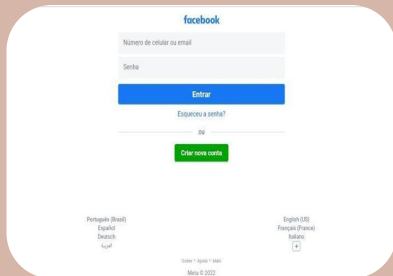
facebook

Número de celular ou email

Senha

Entrar

Esqueceu a senha?

ou

Criar nova conta

Português (Brasil)
Español
Deutsch
العربية

English (US)
Français (France)
Italiano
+

Sobre · Ajuda · Mais

Meta © 2022